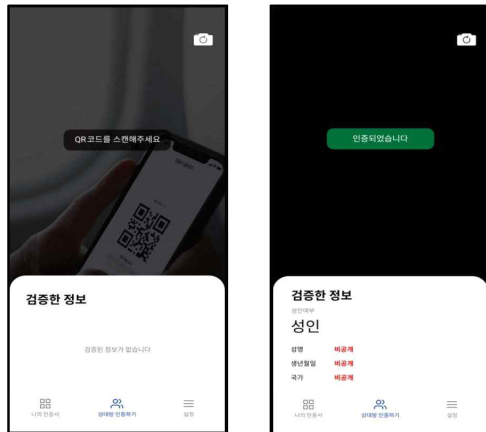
QR코드를 스캔해주세요

검증한 정보

검증된 정보가 없습니다

나의 인증서
상대방 인증하기
설정

인증되었습니다

검증한 정보

성인여부

성인

성명 비공개

생년월일 비공개

국가 비공개

나의 인증서
상대방 인증하기
설정